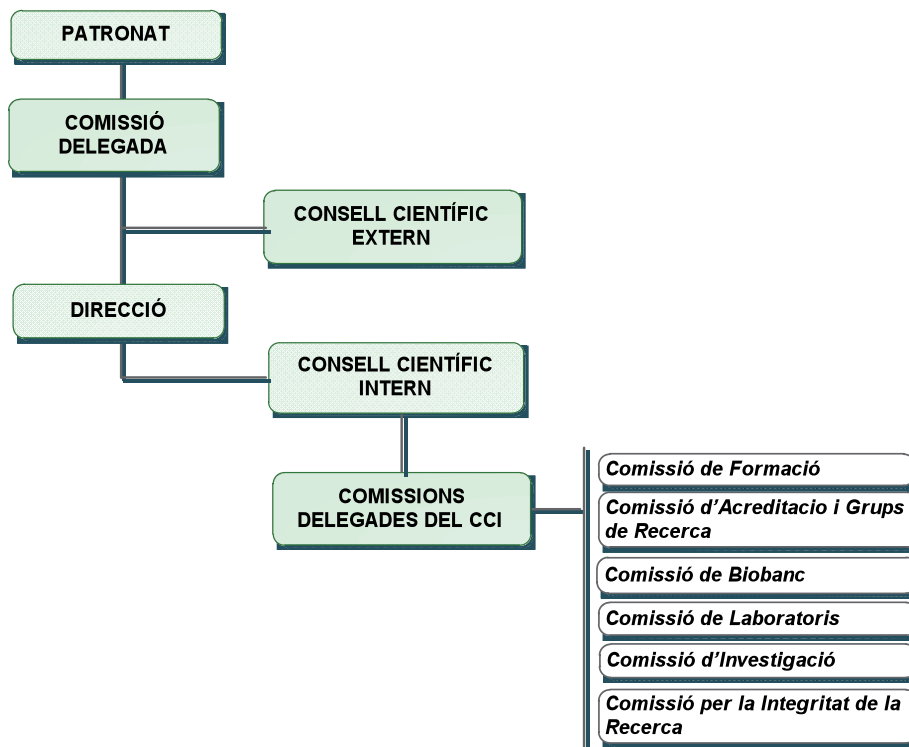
PATRONAT

COMISSIÓ DELEGADA

CONSELL CIENTÍFIC EXTERN

DIRECCIÓ

CONSELL CIENTÍFIC INTERN

COMISSIONS DELEGADES DEL CCI

Comissió de Formació

Comissió d'Acreditacio i Grups de Recerca

Comissió de Biobanc

Comissió de Laboratoris

Comissió d'Investigació

Comissió per la Integritat de la Recerca